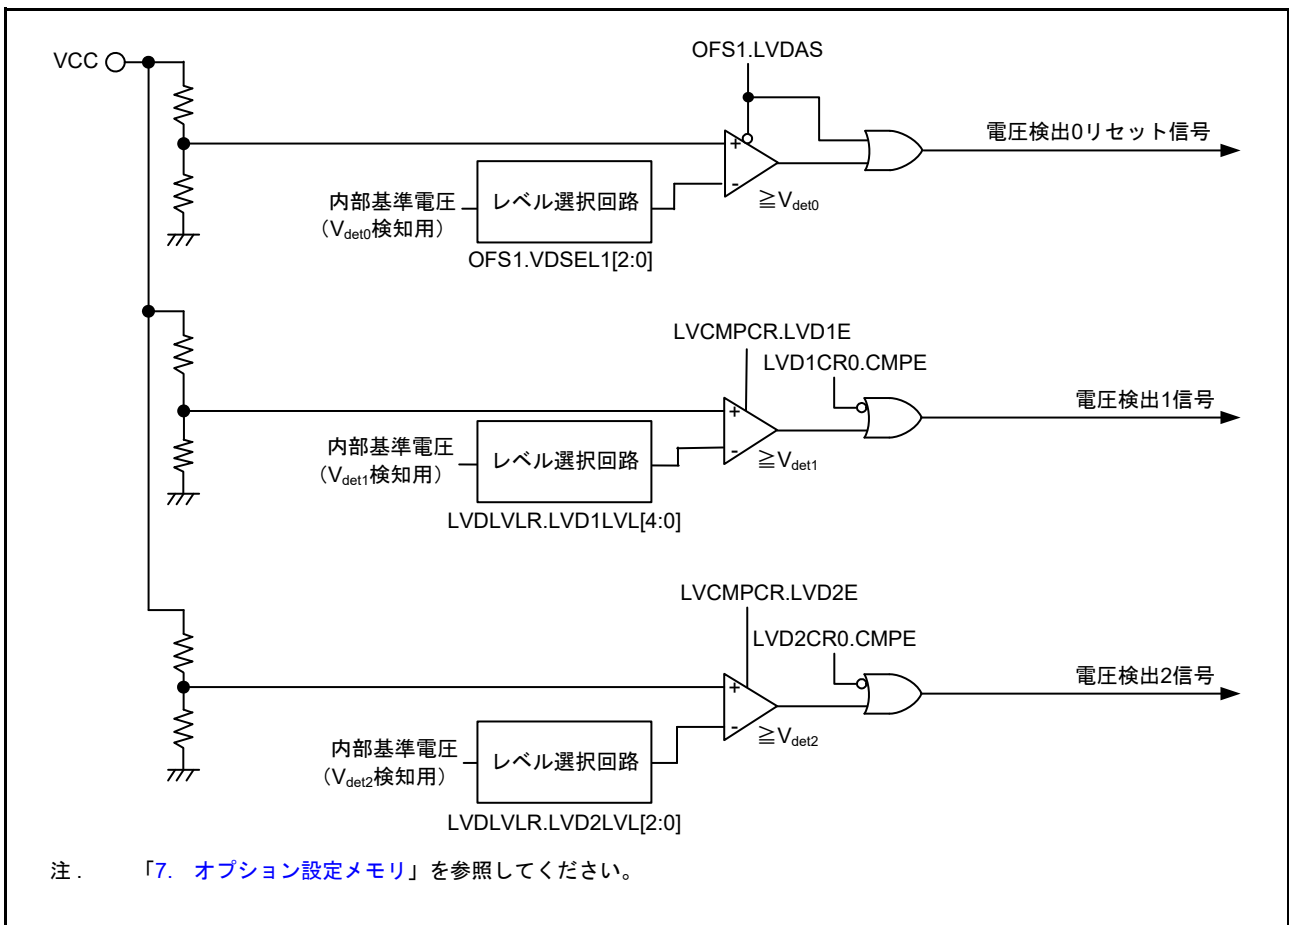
VCC

OFS1.LVDAS

+

-

電圧検出0リセット信号

内部基準電圧
（$V_{det0}$検知用）

レベル選択回路

$\geqq V_{det0}$

OFS1.VDSEL1[2:0]

LVCMPCR.LVD1E

LVD1CR0.CMPE

+

-

電圧検出1信号

内部基準電圧
（$V_{det1}$検知用）

レベル選択回路

$\geqq V_{det1}$

LVDLVLR.LVD1LVL[4:0]

LVCMPCR.LVD2E

LVD2CR0.CMPE

+

-

電圧検出2信号

内部基準電圧
（$V_{det2}$検知用）

レベル選択回路

$\geqq V_{det2}$

LVDLVLR.LVD2LVL[2:0]

注 .　「7.　オプション設定メモリ」を参照してください。